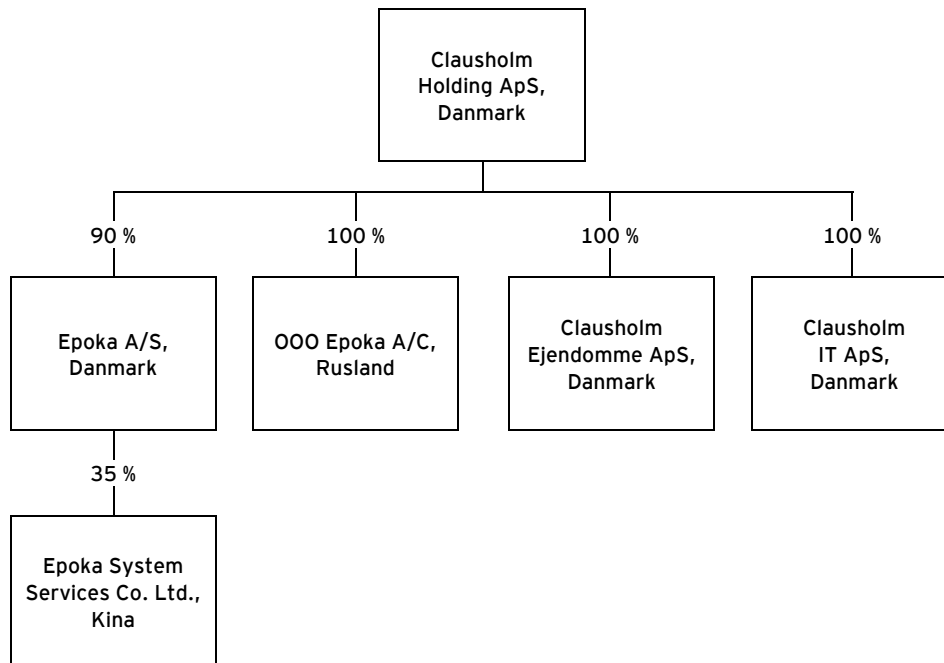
Clausholm Holding ApS, Danmark

90 %

100 %

100 %

100 %

Epoka A/S, Danmark

OOO Epoka A/C, Rusland

Clausholm Ejendomme ApS, Danmark

Clausholm IT ApS, Danmark

35 %

Epoka System Services Co. Ltd., Kina